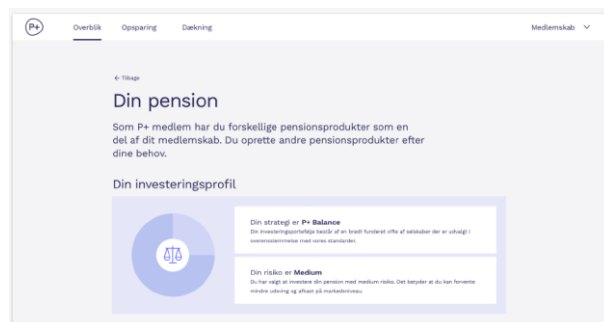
P+

Overblik Opsparing Dækning

Medlemskab

← Tilbage

Din pension

Som P+ medlem har du forskellige pensionsprodukter som en del af dit medlemskab. Du oprette andre pensionsprodukter efter dine behov.

Din investeringsprofil

Din strategi er **P+ Balance**

Din investeringsportefølje består af en bredt funderet vifte af selskaber der er udvalgt i overensstemmelse med vores standarder.

Din risiko er **Medium**

Du har valgt at investere din pension med medium risiko. Det betyder at du kan forvente mindre udsving og afkast på markedsniveau.